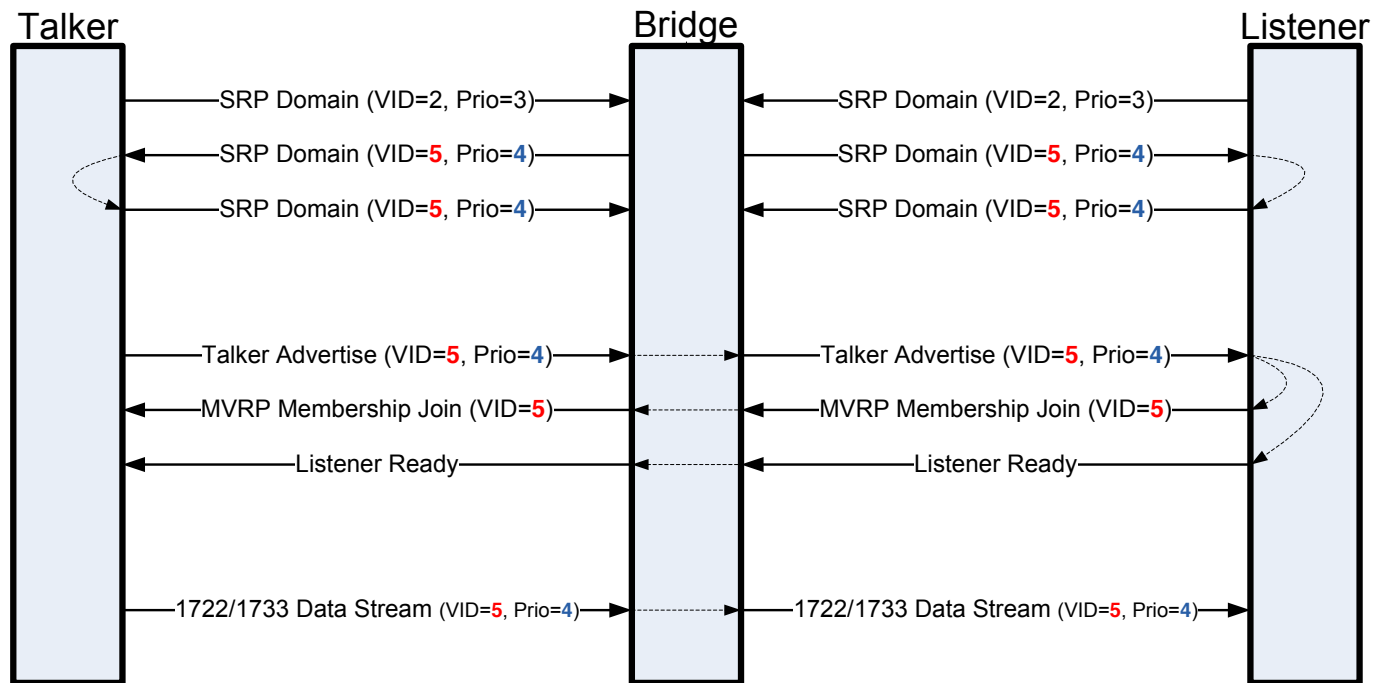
Talker

Bridge

Listener

SRP Domain (VID=2, Prio=3)

SRP Domain (VID=2, Prio=3)

SRP Domain (VID=5, Prio=4)

SRP Domain (VID=5, Prio=4)

SRP Domain (VID=5, Prio=4)

SRP Domain (VID=5, Prio=4)

Talker Advertise (VID=5, Prio=4)

Talker Advertise (VID=5, Prio=4)

MVRP Membership Join (VID=5)

MVRP Membership Join (VID=5)

Listener Ready

Listener Ready

1722/1733 Data Stream (VID=5, Prio=4)

1722/1733 Data Stream (VID=5, Prio=4)